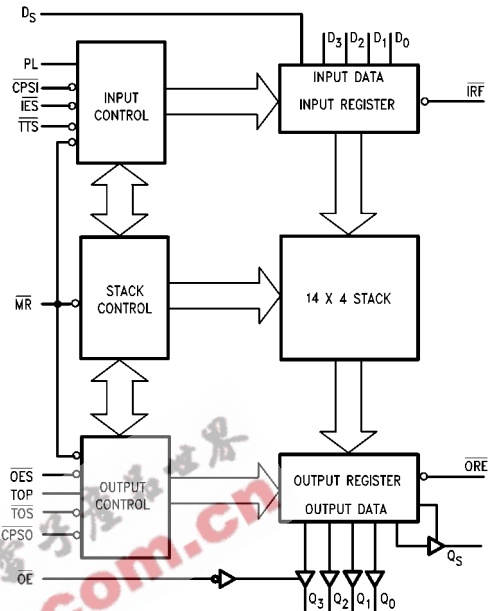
$D_S$

$D_3$ $D_2$ $D_1$ $D_0$

PL

$\overline{CPSI}$

$\overline{IES}$

$\overline{TTS}$

INPUT CONTROL

INPUT DATA

INPUT REGISTER

$\overline{IRF}$

$\overline{MR}$

STACK CONTROL

14 X 4 STACK

$\overline{OES}$

TOP

$\overline{TOS}$

$\overline{CPSO}$

OUTPUT CONTROL

OUTPUT REGISTER

OUTPUT DATA

$\overline{ORE}$

$Q_S$

$\overline{OE}$

$Q_3$ $Q_2$ $Q_1$ $Q_0$

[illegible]

com.cn